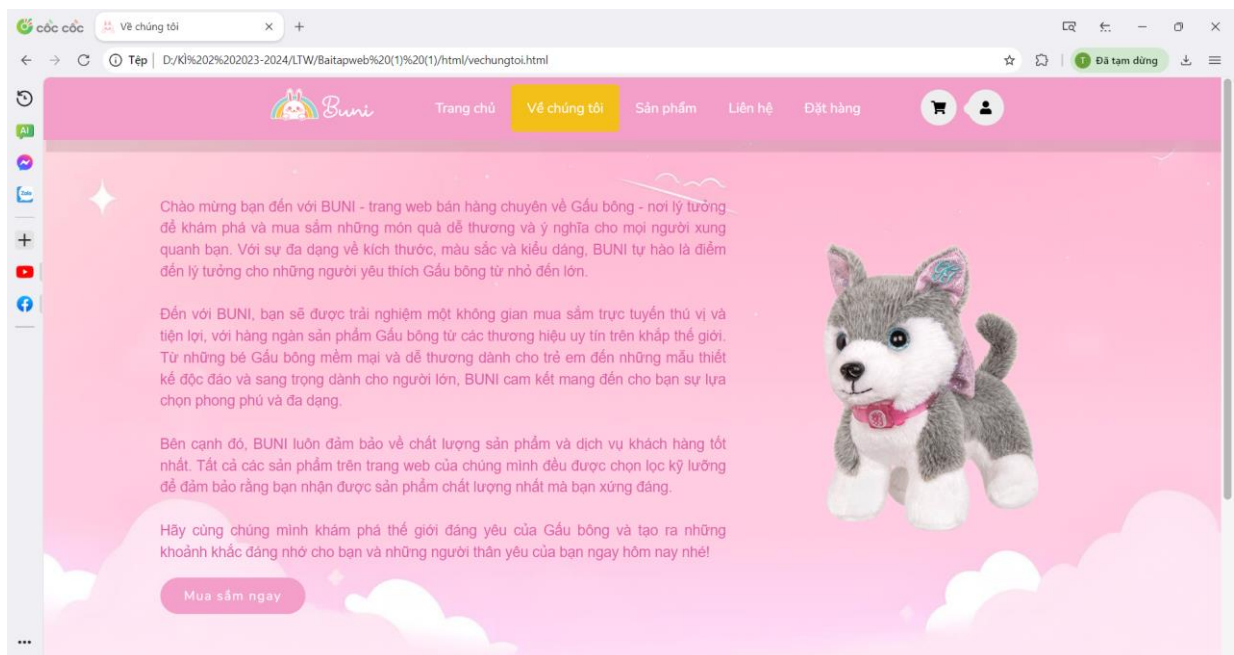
cốc cốc   Về chúng tôi   ×   +

Tệp | D:/Kì%202%202023-2024/LTW/Baitapweb%20(1)%20(1)/html/vechungtoi.html

Đã tạm dừng

AI

Zalo

Buni   Trang chủ   Về chúng tôi   Sản phẩm   Liên hệ   Đặt hàng

Chào mừng bạn đến với BUNI - trang web bán hàng chuyên về Gấu bông - nơi lý tưởng để khám phá và mua sắm những món quà dễ thương và ý nghĩa cho mọi người xung quanh bạn. Với sự đa dạng về kích thước, màu sắc và kiểu dáng, BUNI tự hào là điểm đến lý tưởng cho những người yêu thích Gấu bông từ nhỏ đến lớn.

Đến với BUNI, bạn sẽ được trải nghiệm một không gian mua sắm trực tuyến thú vị và tiện lợi, với hàng ngàn sản phẩm Gấu bông từ các thương hiệu uy tín trên khắp thế giới. Từ những bé Gấu bông mềm mại và dễ thương dành cho trẻ em đến những mẫu thiết kế độc đáo và sang trọng dành cho người lớn, BUNI cam kết mang đến cho bạn sự lựa chọn phong phú và đa dạng.

Bên cạnh đó, BUNI luôn đảm bảo về chất lượng sản phẩm và dịch vụ khách hàng tốt nhất. Tất cả các sản phẩm trên trang web của chúng mình đều được chọn lọc kỹ lưỡng để đảm bảo rằng bạn nhận được sản phẩm chất lượng nhất mà bạn xứng đáng.

Hãy cùng chúng mình khám phá thế giới đáng yêu của Gấu bông và tạo ra những khoảnh khắc đáng nhớ cho bạn và những người thân yêu của bạn ngay hôm nay nhé!

Mua sắm ngay

...